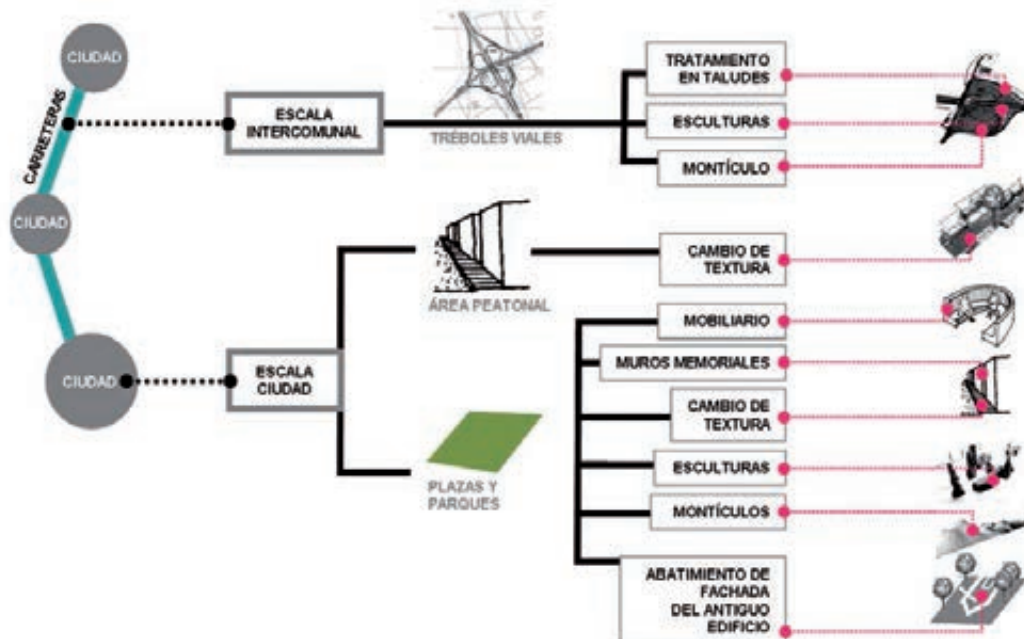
CIUDAD

CARRETERAS

CIUDAD

CIUDAD

ESCALA INTERCOMUNAL

TRÉBOLES VIALES

TRATAMIENTO EN TALUDES

ESCULTURAS

MONTÍCULO

ÁREA PEATONAL

CAMBIO DE TEXTURA

ESCALA CIUDAD

MOBILIARIO

MUROS MEMORIALES

CAMBIO DE TEXTURA

PLAZAS Y PARQUES

ESCULTURAS

MONTÍCULOS

ABATIMIENTO DE FACHADA DEL ANTIGUO EDIFICIO